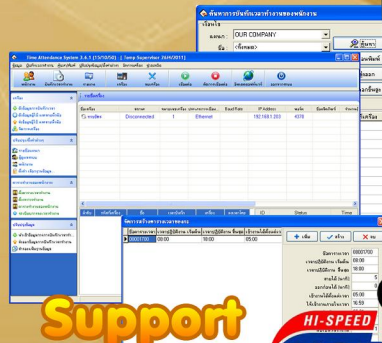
ค้นหาการบันทึกเวลาทำงานของพนักงาน
เงื่อนไข
แผนก: OUR COMPANY
ชื่อ: <ทั้งหมด>
ค้นหา

Time Attendance System 3.4.5 [15/10/50] : [ Temp Supervisor 26/4/2011]

Support
HI-SPEED

ชื่อเครื่อง
สถานะ
หมายเลขเครื่อง
การเชื่อมต่อ
BaudRate
IP Address
พอร์ต
Disconnected
1
Ethernet
192.168.1.203
4370

+ เพิ่ม
แก้ไข
ลบ
00001700
00:00
16:00
05:00
00001700
09:00
18:00
5
0
16:59